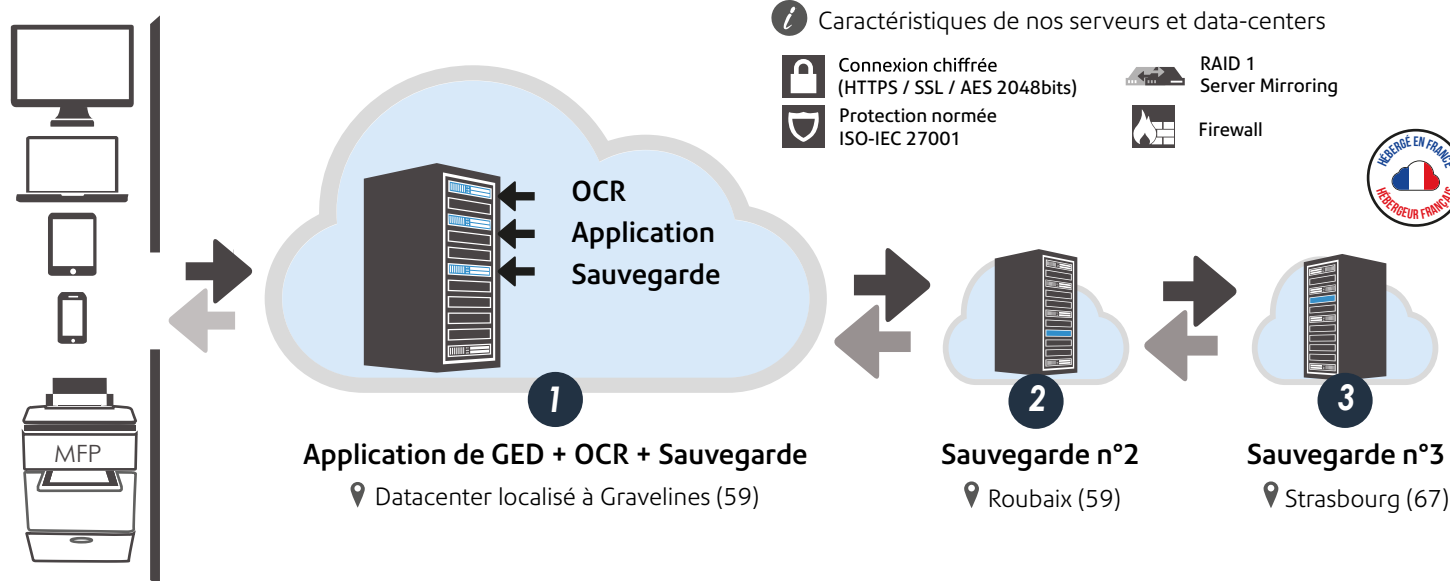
Caractéristiques de nos serveurs et data-centers

Connexion chiffrée (HTTPS / SSL / AES 2048bits)

Protection normée ISO-IEC 27001

RAID 1 Server Mirroring

Firewall

HÉBERGÉ EN FRANCE HÉBERGEUR FRANÇAIS

OCR
Application
Sauvegarde

MFP

1

Application de GED + OCR + Sauvegarde

Datacenter localisé à Gravelines (59)

2

Sauvegarde n°2

Roubaix (59)

3

Sauvegarde n°3

Strasbourg (67)